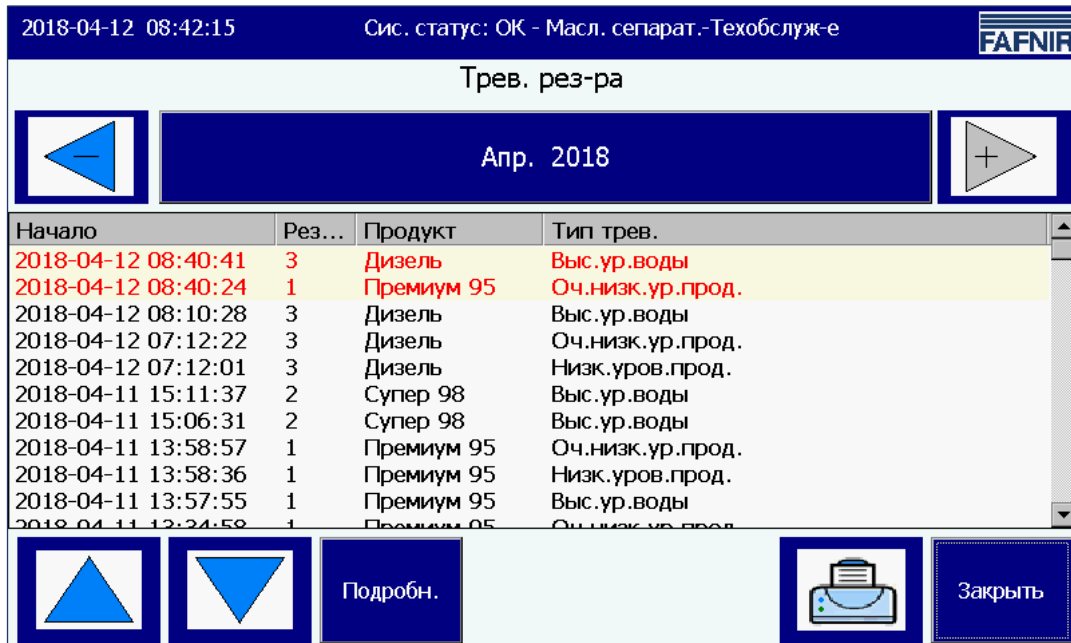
2018-04-12 08:42:15 Сис. статус: OK - Масл. сепарат.-Техобслуж-е FAFNIR

Трев. рез-ра

Апр. 2018

| Начало | Рез... | Продукт | Тип трев. |
|---|---|---|---|
| 2018-04-12 08:40:41 | 3 | Дизель | Выс.ур.воды |
| 2018-04-12 08:40:24 | 1 | Премиум 95 | Оч.низк.ур.прод. |
| 2018-04-12 08:10:28 | 3 | Дизель | Выс.ур.воды |
| 2018-04-12 07:12:22 | 3 | Дизель | Оч.низк.ур.прод. |
| 2018-04-12 07:12:01 | 3 | Дизель | Низк.уров.прод. |
| 2018-04-11 15:11:37 | 2 | Супер 98 | Выс.ур.воды |
| 2018-04-11 15:06:31 | 2 | Супер 98 | Выс.ур.воды |
| 2018-04-11 13:58:57 | 1 | Премиум 95 | Оч.низк.ур.прод. |
| 2018-04-11 13:58:36 | 1 | Премиум 95 | Низк.уров.прод. |
| 2018-04-11 13:57:55 | 1 | Премиум 95 | Выс.ур.воды |
| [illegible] | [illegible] | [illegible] | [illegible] |

Подробн.

Закрыть